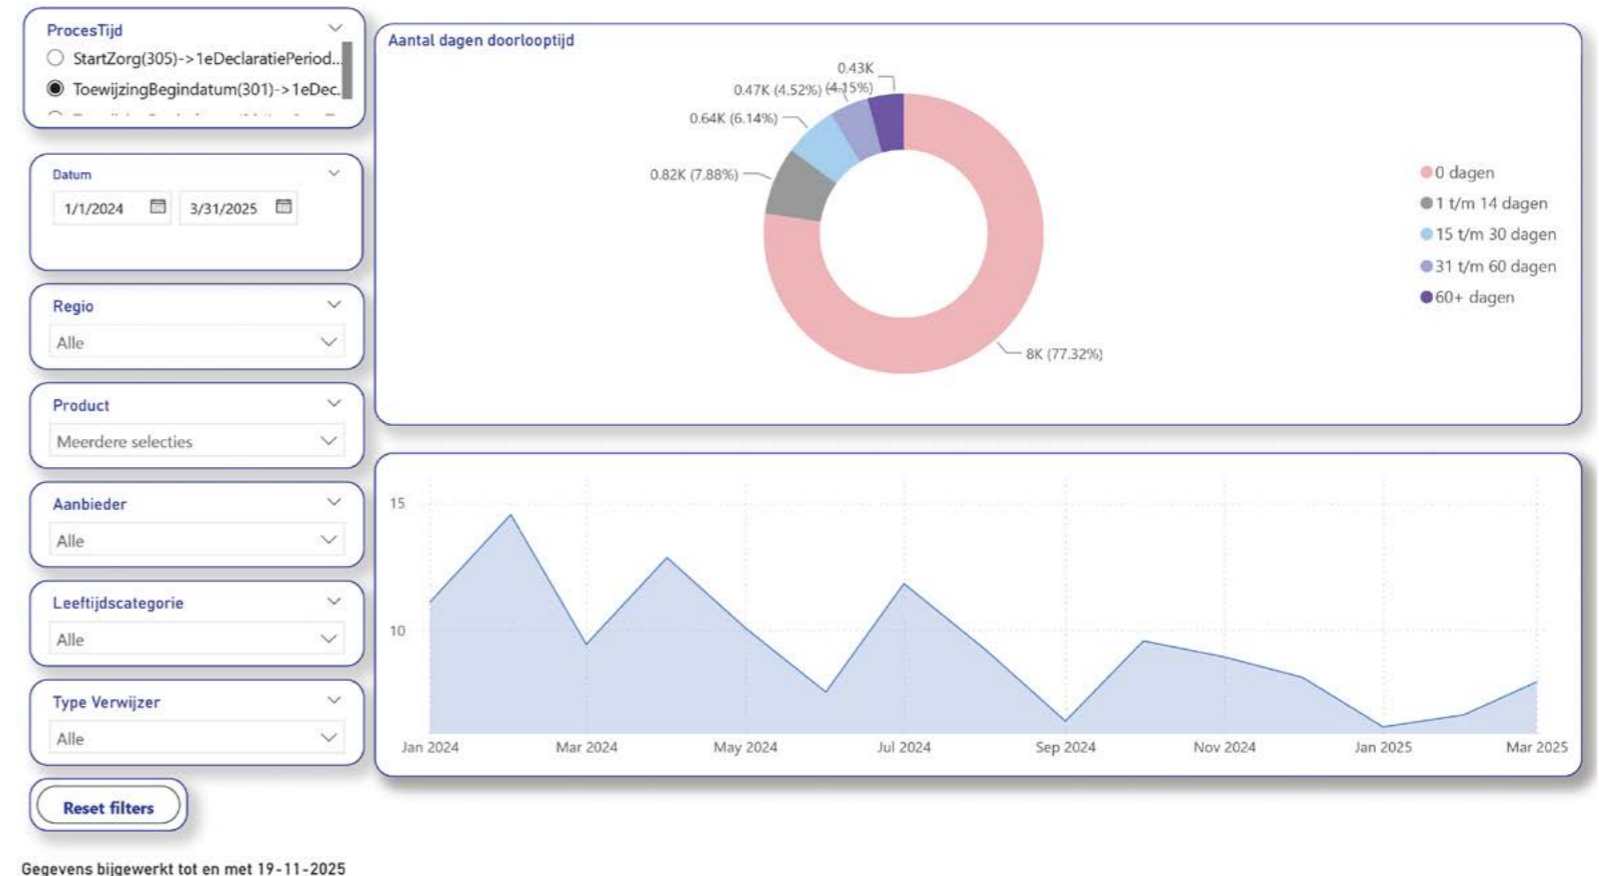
ProcesTijd
StartZorg(305)->1eDeclaratiePeriod...
ToewijzingBegindatum(301)->1eDec...

Datum
1/1/2024
3/31/2025

Regio
Alle

Product
Meerdere selecties

Aanbieder
Alle

Leeftijdscategorie
Alle

Type Verwijzer
Alle

Reset filters

Aantal dagen doorlooptijd

0.43K (4.15%)
0.47K (4.52%)
0.64K (6.14%)
0.82K (7.88%)
8K (77.32%)

0 dagen
1 t/m 14 dagen
15 t/m 30 dagen
31 t/m 60 dagen
60+ dagen

15
10

Jan 2024
Mar 2024
May 2024
Jul 2024
Sep 2024
Nov 2024
Jan 2025
Mar 2025

Gegevens bijgewerkt tot en met 19-11-2025